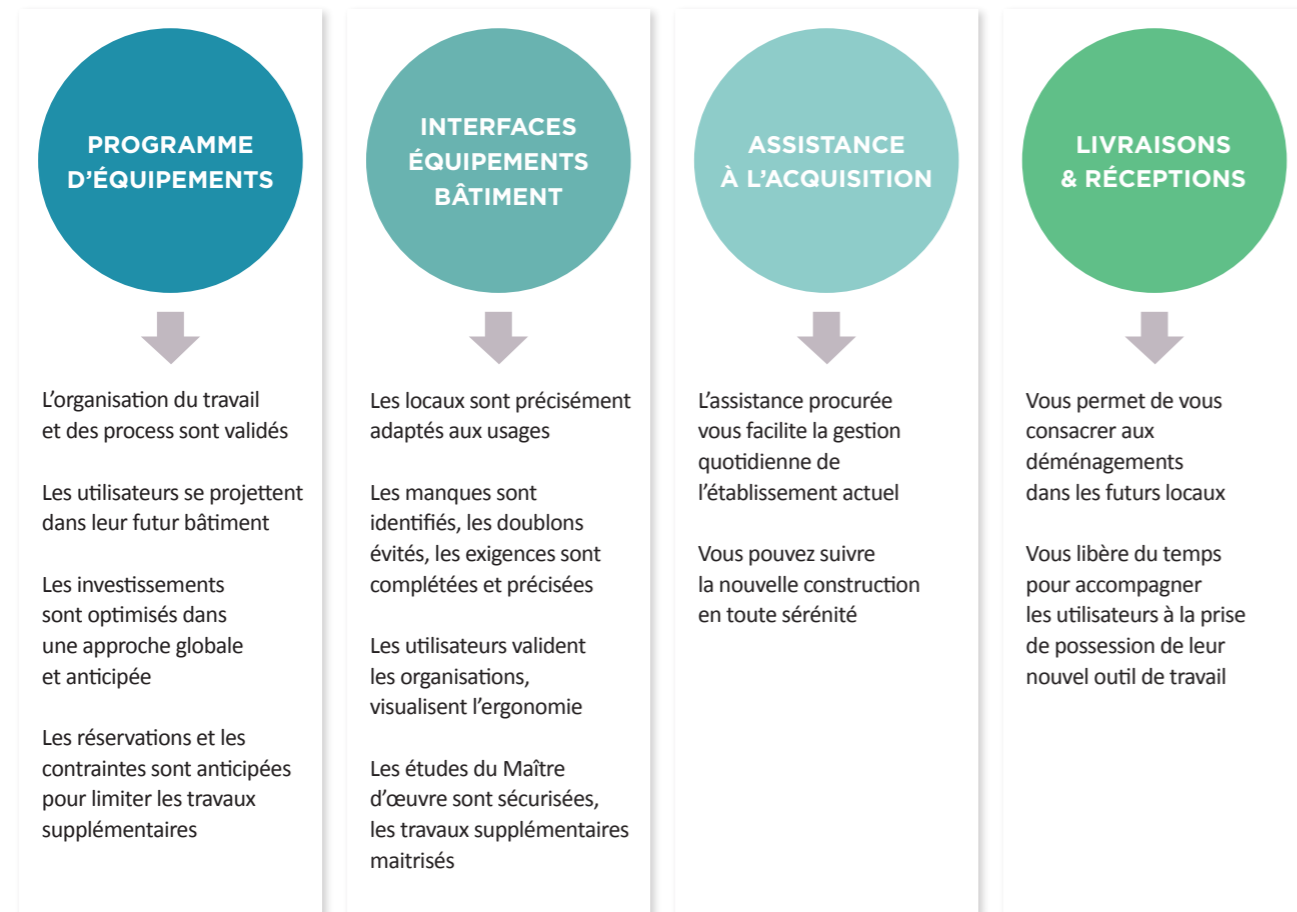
PROGRAMME D'ÉQUIPEMENTS

L'organisation du travail et des process sont validés

Les utilisateurs se projettent dans leur futur bâtiment

Les investissements sont optimisés dans une approche globale et anticipée

Les réservations et les contraintes sont anticipées pour limiter les travaux supplémentaires

INTERFACES ÉQUIPEMENTS BÂTIMENT

Les locaux sont précisément adaptés aux usages

Les manques sont identifiés, les doublons évités, les exigences sont complétées et précisées

Les utilisateurs valident les organisations, visualisent l'ergonomie

Les études du Maître d'œuvre sont sécurisées, les travaux supplémentaires maitrisés

ASSISTANCE À L'ACQUISITION

L'assistance procurée vous facilite la gestion quotidienne de l'établissement actuel

Vous pouvez suivre la nouvelle construction en toute sérénité

LIVRAISONS & RÉCEPTIONS

Vous permet de vous consacrer aux déménagements dans les futurs locaux

Vous libère du temps pour accompagner les utilisateurs à la prise de possession de leur nouvel outil de travail